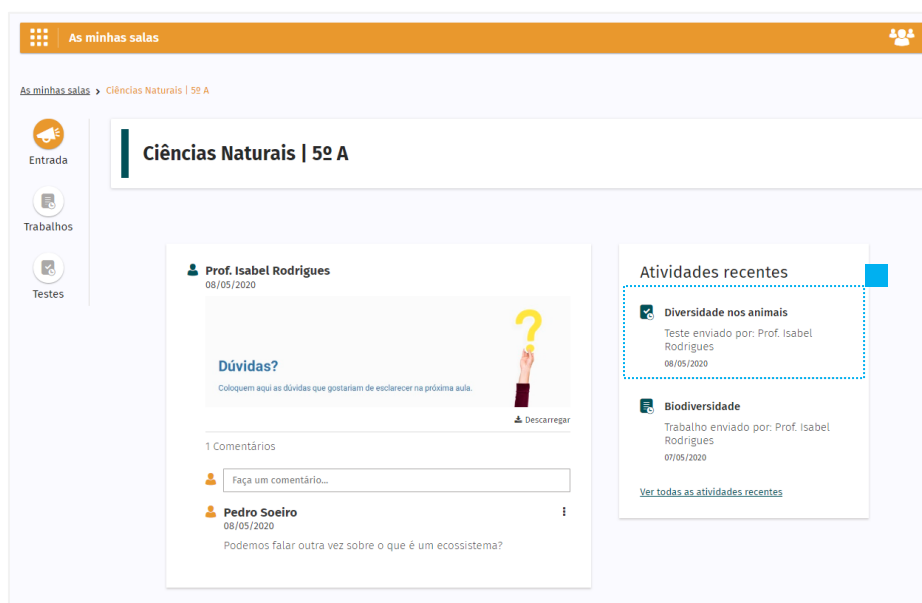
As minhas salas

As minhas salas > Ciências Naturais | 5º A

Entrada

Trabalhos

Testes

Ciências Naturais | 5º A

Prof. Isabel Rodrigues
08/05/2020

Dúvidas?
Coloquem aqui as dúvidas que gostariam de esclarecer na próxima aula.

Descarregar

1 Comentários

Faça um comentário...

Pedro Soeiro
08/05/2020
Podemos falar outra vez sobre o que é um ecossistema?

Atividades recentes

Diversidade nos animais
Teste enviado por: Prof. Isabel Rodrigues
08/05/2020

Biodiversidade
Trabalho enviado por: Prof. Isabel Rodrigues
07/05/2020

Ver todas as atividades recentes